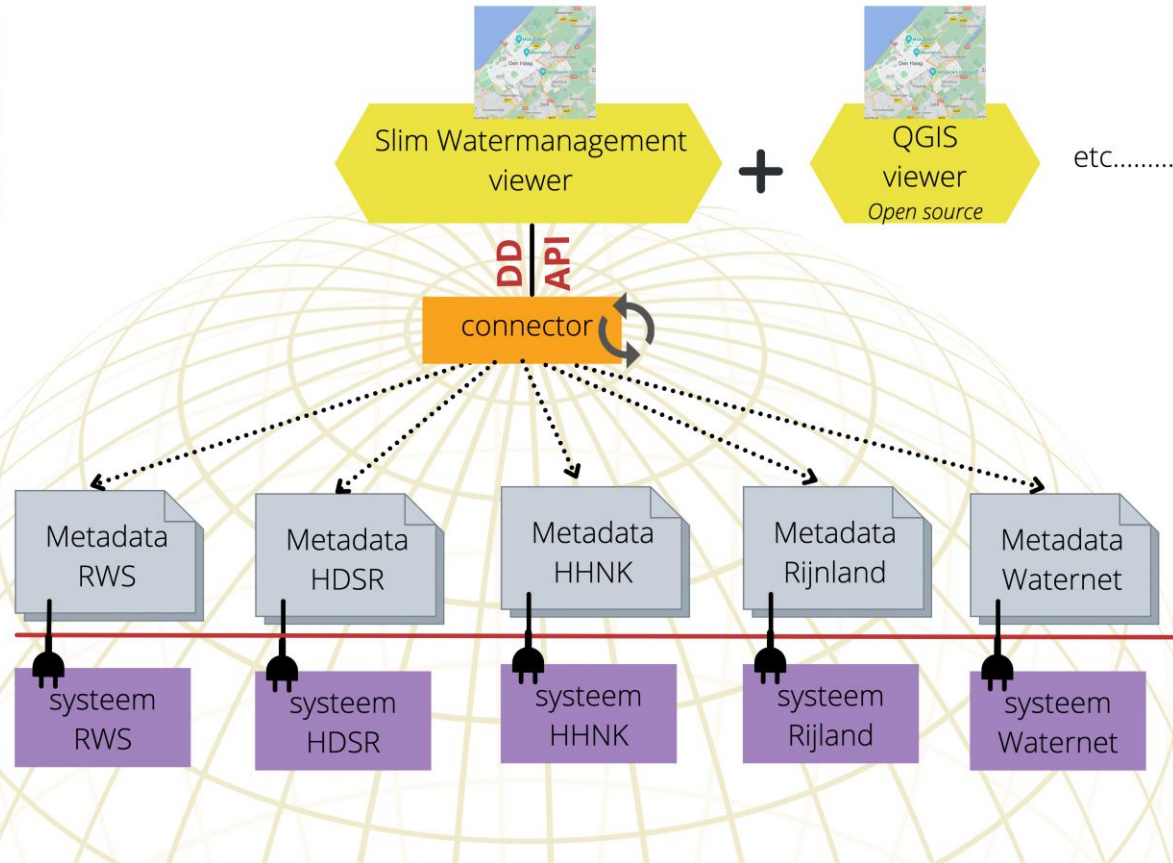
Den Haag

Slim Watermanagement viewer

+

Den Haag

QGIS viewer
Open source

etc.........

DD API

connector

Metadata RWS

Metadata HDSR

Metadata HHNK

Metadata Rijnland

Metadata Waternet

systeem RWS

systeem HDSR

systeem HHNK

systeem Rijland

systeem Waternet